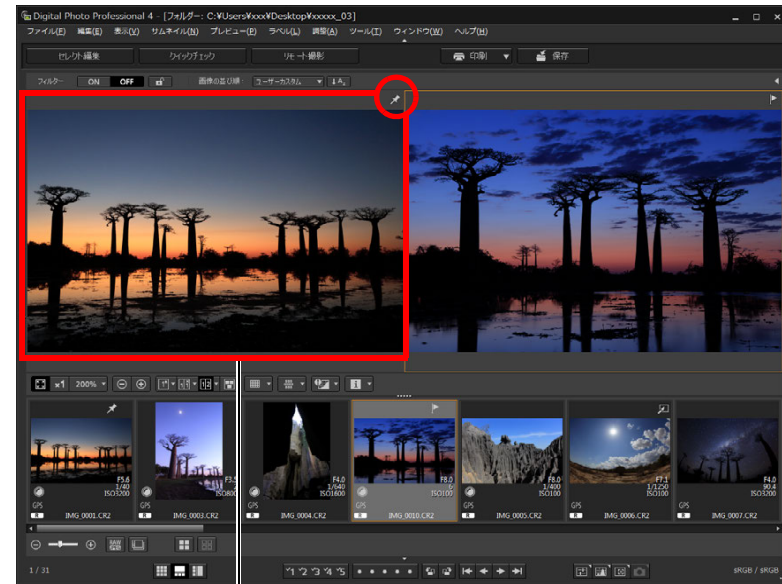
Digital Photo Professional 4 - [フォルダー: C:¥Users¥xxx¥Desktop¥xxxxx_03]

ファイル(F) 編集(E) 表示(V) サムネイル(N) プレビュー(P) ラベル(L) 調整(A) ツール(T) ウィンドウ(W) ヘルプ(H)

セレクト編集 クイックチェック リモート撮影 印刷 保存

フィルター ON OFF 画像の並び順 ユーザーカスタム

x1 200%

F5.6 1/40 ISO3200 GPS IMG_0001.CR2

F3.5 ISO800 GPS IMG_0003.CR2

F4.0 1/640 ISO1600 GPS IMG_0004.CR2

F8.0 5 ISO100 GPS IMG_0010.CR2

F8.0 1/400 ISO100 GPS IMG_0005.CR2

F7.1 1/1250 ISO100 GPS IMG_0006.CR2

F4.0 30.0 ISO3200 GPS IMG_0007.CR2

1 / 31

sRGB / sRGB